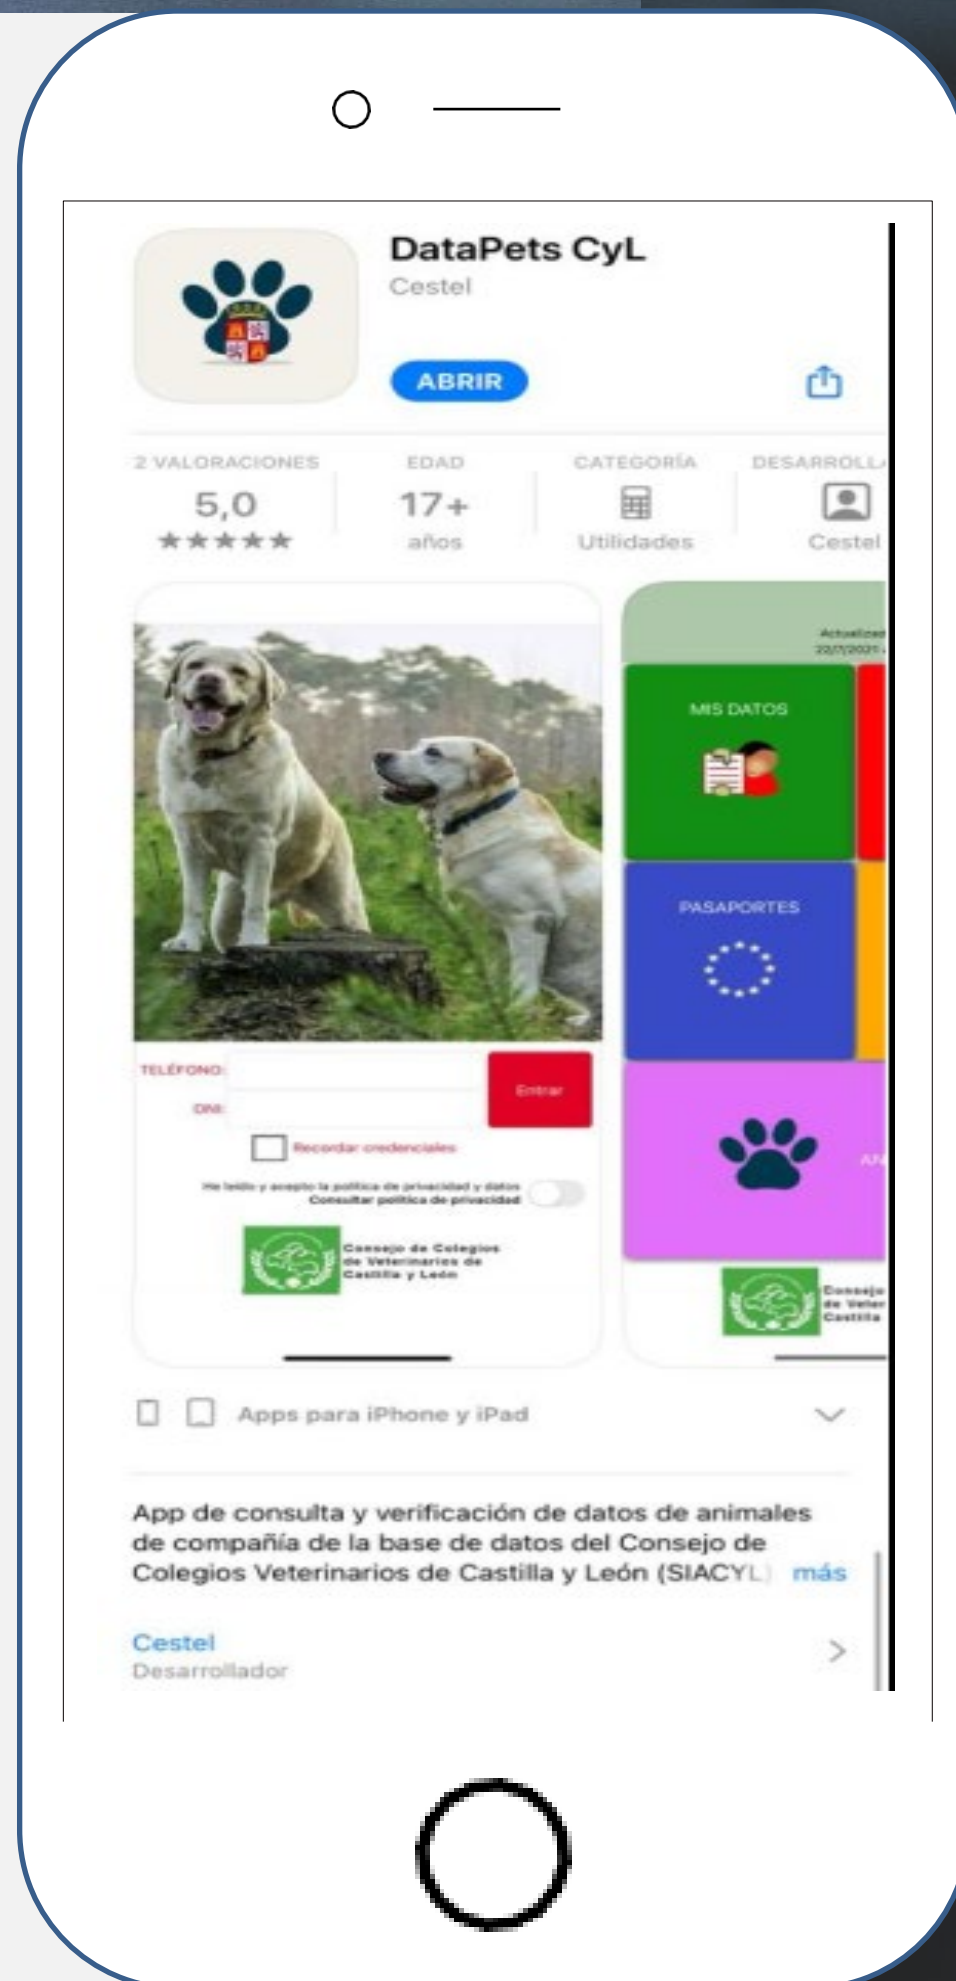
DataPets CyL
Cestel

ABRIR

2 VALORACIONES
5,0
★★★★★

EDAD
17+
años

CATEGORÍA
Utilidades

DESARROLL
Cestel

TELÉFONO:
DNI:
Entrar
Recordar credenciales
He leído y acepto la política de privacidad y datos
Consultar política de privacidad
Consejo de Colegios de Veterinarios de Castilla y León

Actualizad
22/7/2021
MIS DATOS
PASAPORTES
AN
Consejo de Veter Castilla

Apps para iPhone y iPad

App de consulta y verificación de datos de animales de compañía de la base de datos del Consejo de Colegios Veterinarios de Castilla y León (SIACYL) más

Cestel
Desarrollador